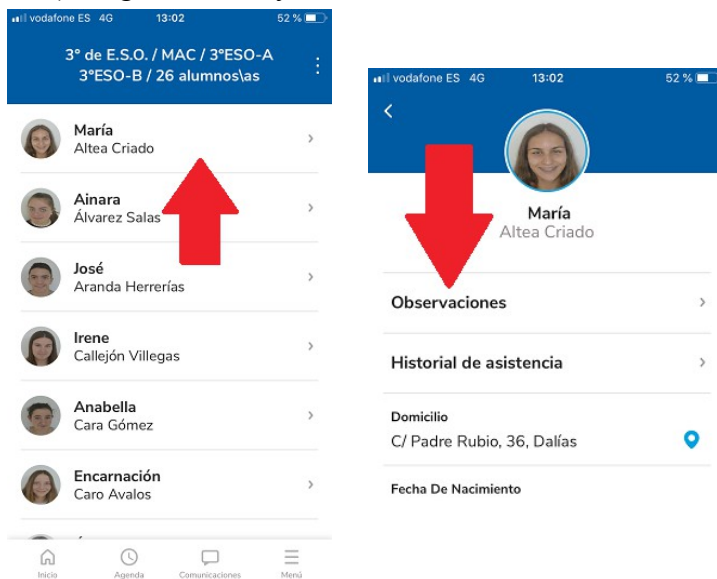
vodafone ES 4G 13:02 52 %

3° de E.S.O. / MAC / 3°ESO-A 3°ESO-B / 26 alumnos\as

María
Altea Criado

Ainara
Álvarez Salas

José
Aranda Herrerías

Irene
Callejón Villegas

Anabella
Cara Gómez

Encarnación
Caro Avalos

Inicio Agenda Comunicaciones Menú

vodafone ES 4G 13:02 52 %

María
Altea Criado

Observaciones

Historial de asistencia

Domicilio
C/ Padre Rubio, 36, Dalías

Fecha De Nacimiento